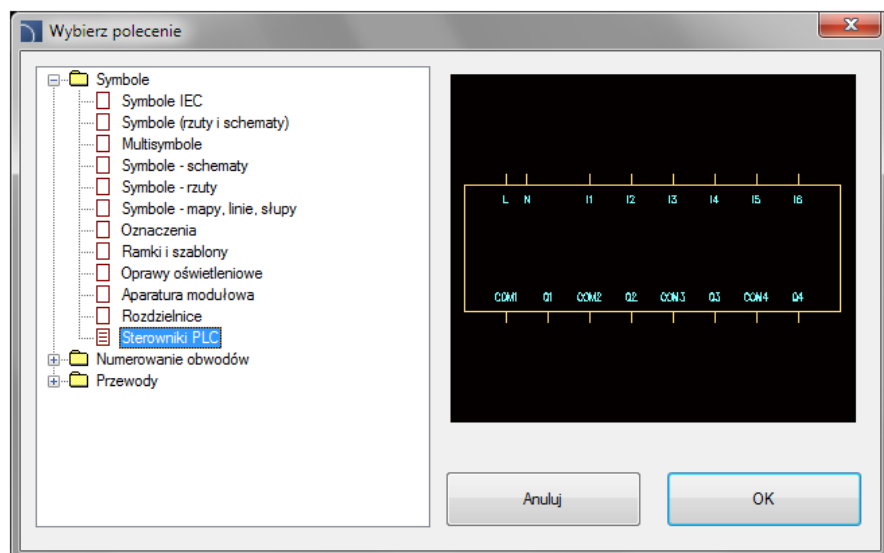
Wybierz polecenie

Symbole
Symbole IEC
Symbole (rzuty i schematy)
Multisymbole
Symbole - schematy
Symbole - rzuty
Symbole - mapy, linie, słupy
Oznaczenia
Ramki i szablony
Oprawy oświetleniowe
Aparatura modułowa
Rozdzielnice
Sterowniki PLC
Numerowanie obwodów
Przewody

L N I1 I2 I3 I4 I5 I6
COM1 Q1 COM2 Q2 COM3 Q3 COM4 Q4

Anuluj
OK